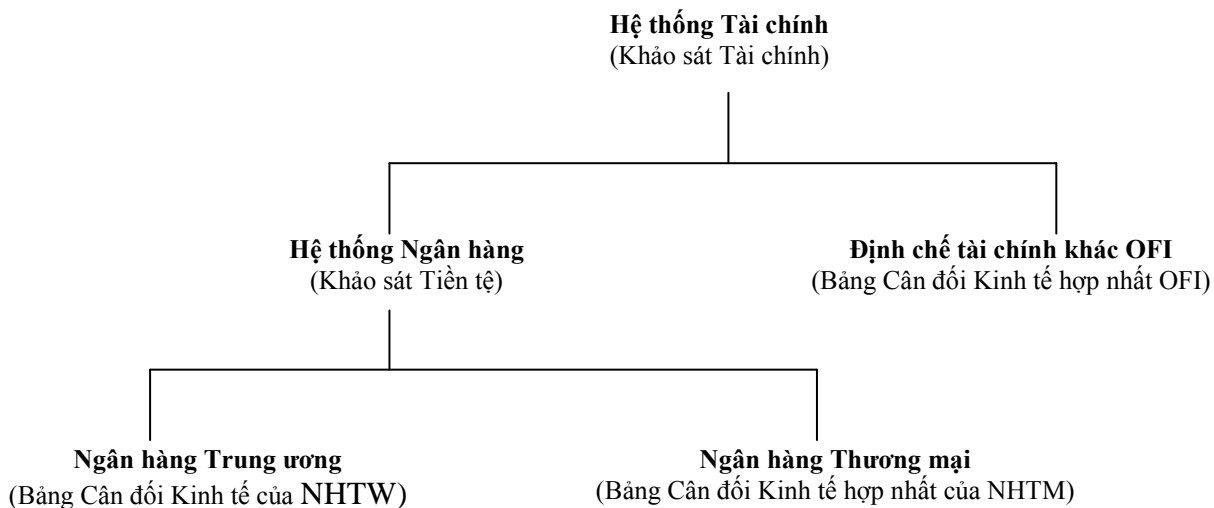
Hệ thống Tài chính
(Khảo sát Tài chính)

Hệ thống Ngân hàng
(Khảo sát Tiền tệ)

Định chế tài chính khác OFI
(Bảng Cân đối Kinh tế hợp nhất OFI)

Ngân hàng Trung ương
(Bảng Cân đối Kinh tế của NHTW)

Ngân hàng Thương mại
(Bảng Cân đối Kinh tế hợp nhất của NHTM)